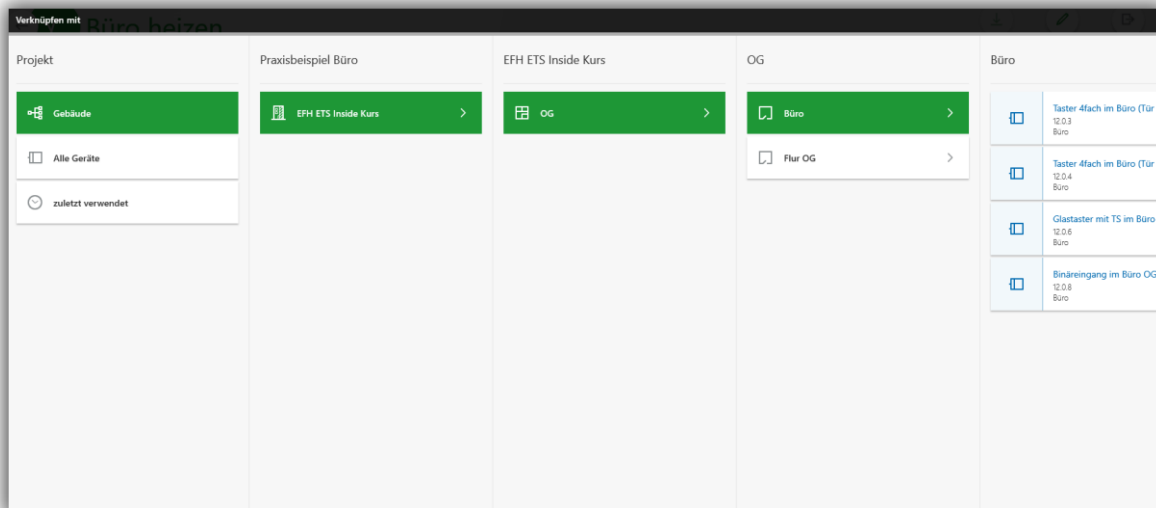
Verknüpfen mit

Büro heizen

Projekt

Gebäude

Alle Geräte

zuletzt verwendet

Praxisbeispiel Büro

EFH ETS Inside Kurs

EFH ETS Inside Kurs

OG

OG

Büro

Flur OG

Büro

Taster 4fach im Büro (Tür
12.0.3
Büro

Taster 4fach im Büro (Tür
12.0.4
Büro

Glastaster mit TS im Büro
12.0.6
Büro

Binäreingang im Büro OG
12.0.8
Büro